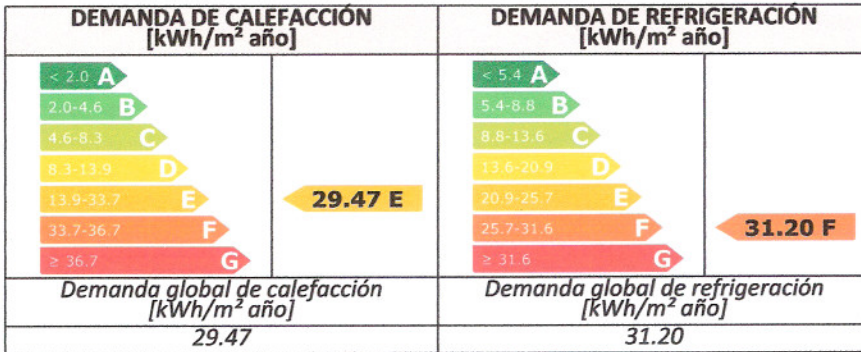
| DEMANDA DE CALEFACCIÓN [kWh/m² año] | | DEMANDA DE REFRIGERACIÓN [kWh/m² año] | |
|---|---|---|---|
| < 2.0 A<br>2.0-4.6 B<br>4.6-8.3 C<br>8.3-13.9 D<br>13.9-33.7 E<br>33.7-36.7 F<br>≥ 36.7 G | 29.47 E | < 5.4 A<br>5.4-8.8 B<br>8.8-13.6 C<br>13.6-20.9 D<br>20.9-25.7 E<br>25.7-31.6 F<br>≥ 31.6 G | 31.20 F |
| *Demanda global de calefacción [kWh/m² año]* | | *Demanda global de refrigeración [kWh/m² año]* | |
| *29.47* | | *31.20* | |